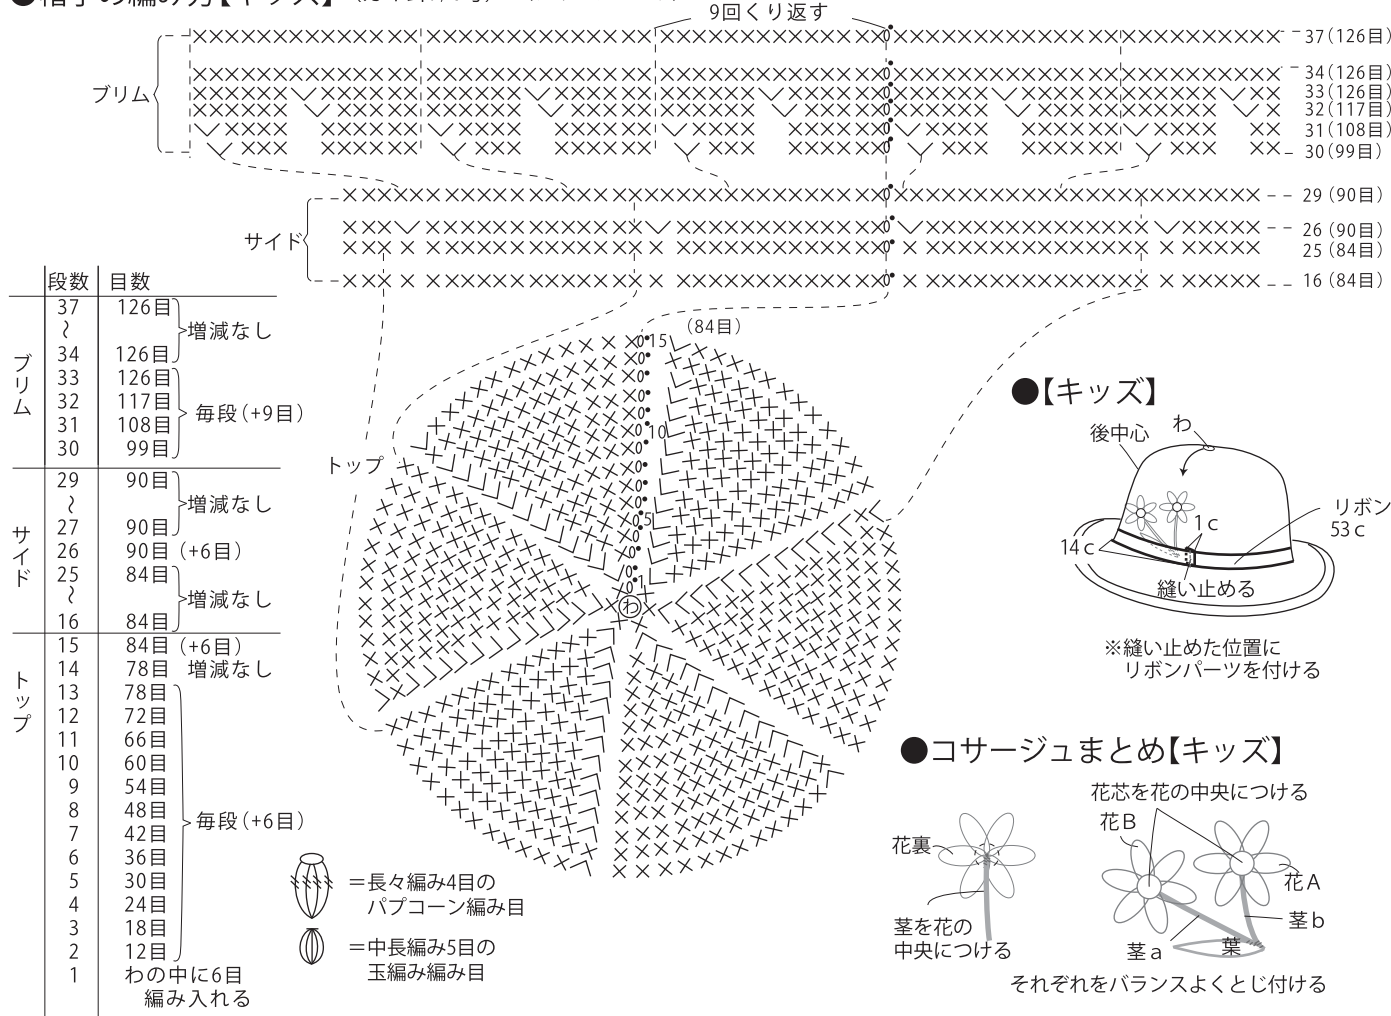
●帽子の編み方【キッズ】

9回くり返す

37（126目）
34（126目）
33（126目）
32（117目）
31（108目）
30（99目）
29（90目）
26（90目）
25（84目）
16（84目）

ブリム
サイド
トップ

(84目)
15
10
5
1
わ

| | 段数 | 目数 | |
|---|---|---|---|
| ブリム | 37 ～ 34 | 126目 126目 | 増減なし |
| | 33 | 126目 | 毎段（+9目） |
| | 32 | 117目 | |
| | 31 | 108目 | |
| | 30 | 99目 | |
| サイド | 29 ～ 27 | 90目 90目 | 増減なし |
| | 26 | 90目（+6目） | |
| | 25 ～ 16 | 84目 84目 | 増減なし |
| トップ | 15 | 84目（+6目） | |
| | 14 | 78目 | 増減なし |
| | 13 | 78目 | 毎段（+6目） |
| | 12 | 72目 | |
| | 11 | 66目 | |
| | 10 | 60目 | |
| | 9 | 54目 | |
| | 8 | 48目 | |
| | 7 | 42目 | |
| | 6 | 36目 | |
| | 5 | 30目 | |
| | 4 | 24目 | |
| | 3 | 18目 | |
| | 2 | 12目 | |
| | 1 | わの中に6目編み入れる | |

＝長々編み4目のパプコーン編み目
＝中長編み5目の玉編み編み目

●【キッズ】
後中心
わ
リボン 53c
1c
14c
縫い止める
※縫い止めた位置にリボンパーツを付ける

●コサージュまとめ【キッズ】
花芯を花の中央につける
花B
花裏
花A
茎b
茎を花の中央につける
茎a
葉
それぞれをバランスよくとじ付ける